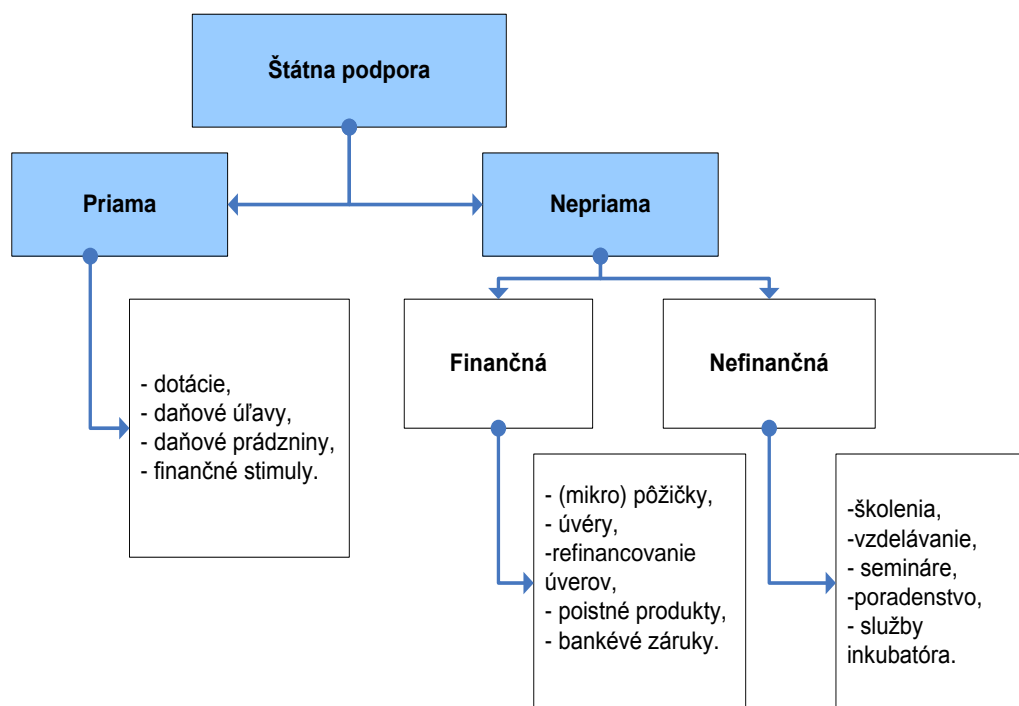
Štátna podpora

Priama

Nepriama

- dotácie,
- daňové úľavy,
- daňové prázdniny,
- finančné stimuly.

Finančná

Nefinančná

- (mikro) pôžičky,
- úvéry,
-refinancovanie úverov,
- poistné produkty,
- bankévé záruky.

-školenia,
-vzdelávanie,
- semináre,
-poradenstvo,
- služby inkubatóra.